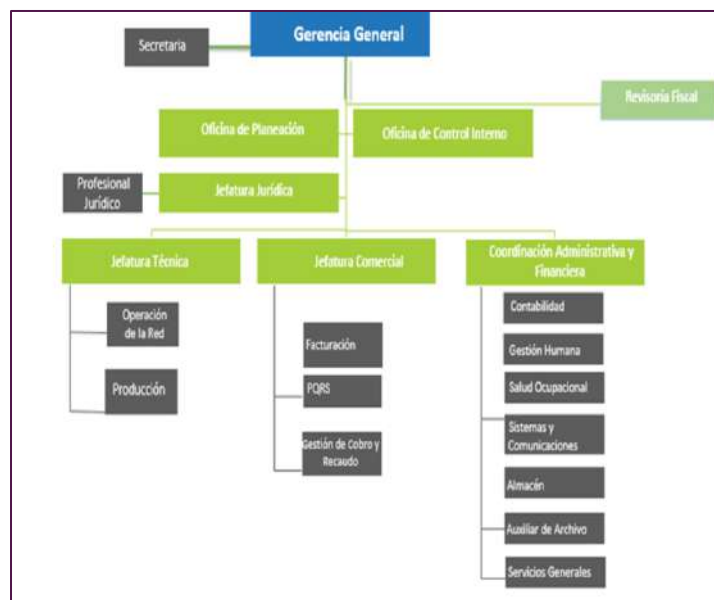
Gerencia General

Secretaria

Revisoria Fiscal

Oficina de Planeación

Oficina de Control Interno

Profesional Jurídico

Jefatura Jurídica

Jefatura Técnica

Jefatura Comercial

Coordinación Administrativa y Financiera

Operación de la Red

Producción

Facturación

PQRS

Gestión de Cobro y Recaudo

Contabilidad

Gestión Humana

Salud Ocupacional

Sistemas y Comunicaciones

Almacén

Auxiliar de Archivo

Servicios Generales